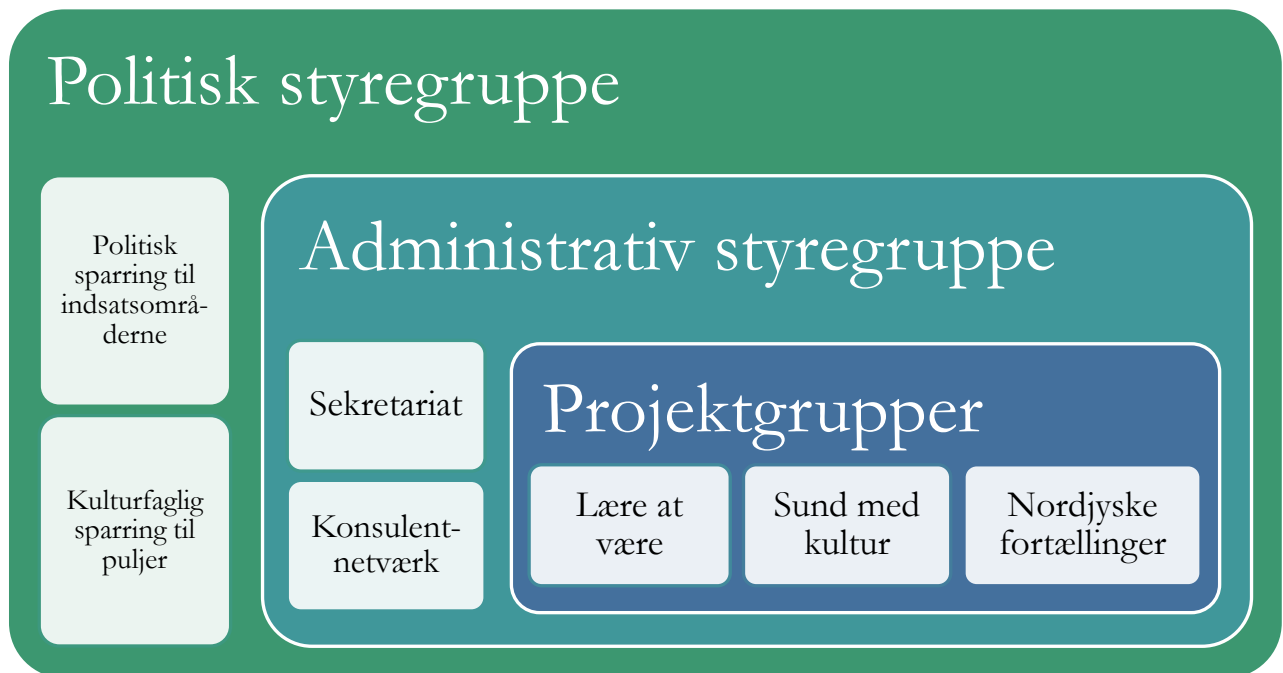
Politisk styregruppe

Politisk sparring til indsatsområderne

Kulturfaglig sparring til puljer

Administrativ styregruppe

Sekretariat

Konsulentnetværk

Projektgrupper

Lære at være

Sund med kultur

Nordjyske fortællinger